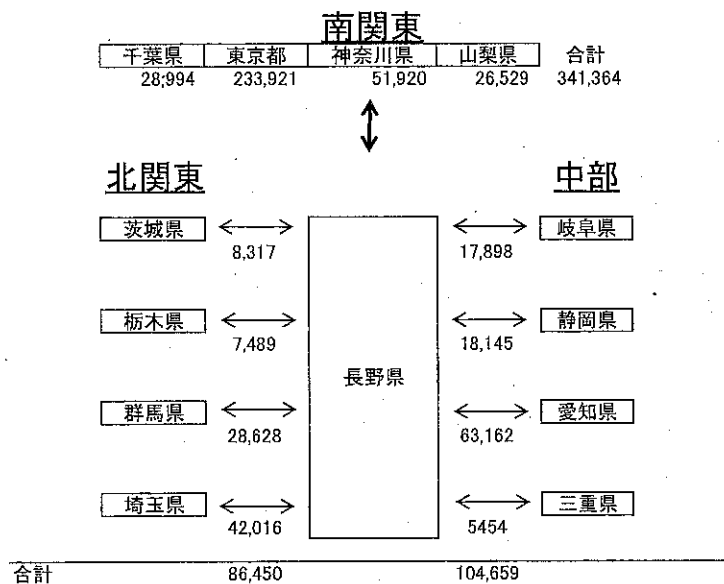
南関東

| 千葉県 | 東京都 | 神奈川県 | 山梨県 | 合計 |
|---|---|---|---|---|
| 28,994 | 233,921 | 51,920 | 26,529 | 341,364 |

北関東

中部

茨城県
8,317

栃木県
7,489

群馬県
28,628

埼玉県
42,016

長野県

岐阜県
17,898

静岡県
18,145

愛知県
63,162

三重県
5454

合計 86,450 104,659